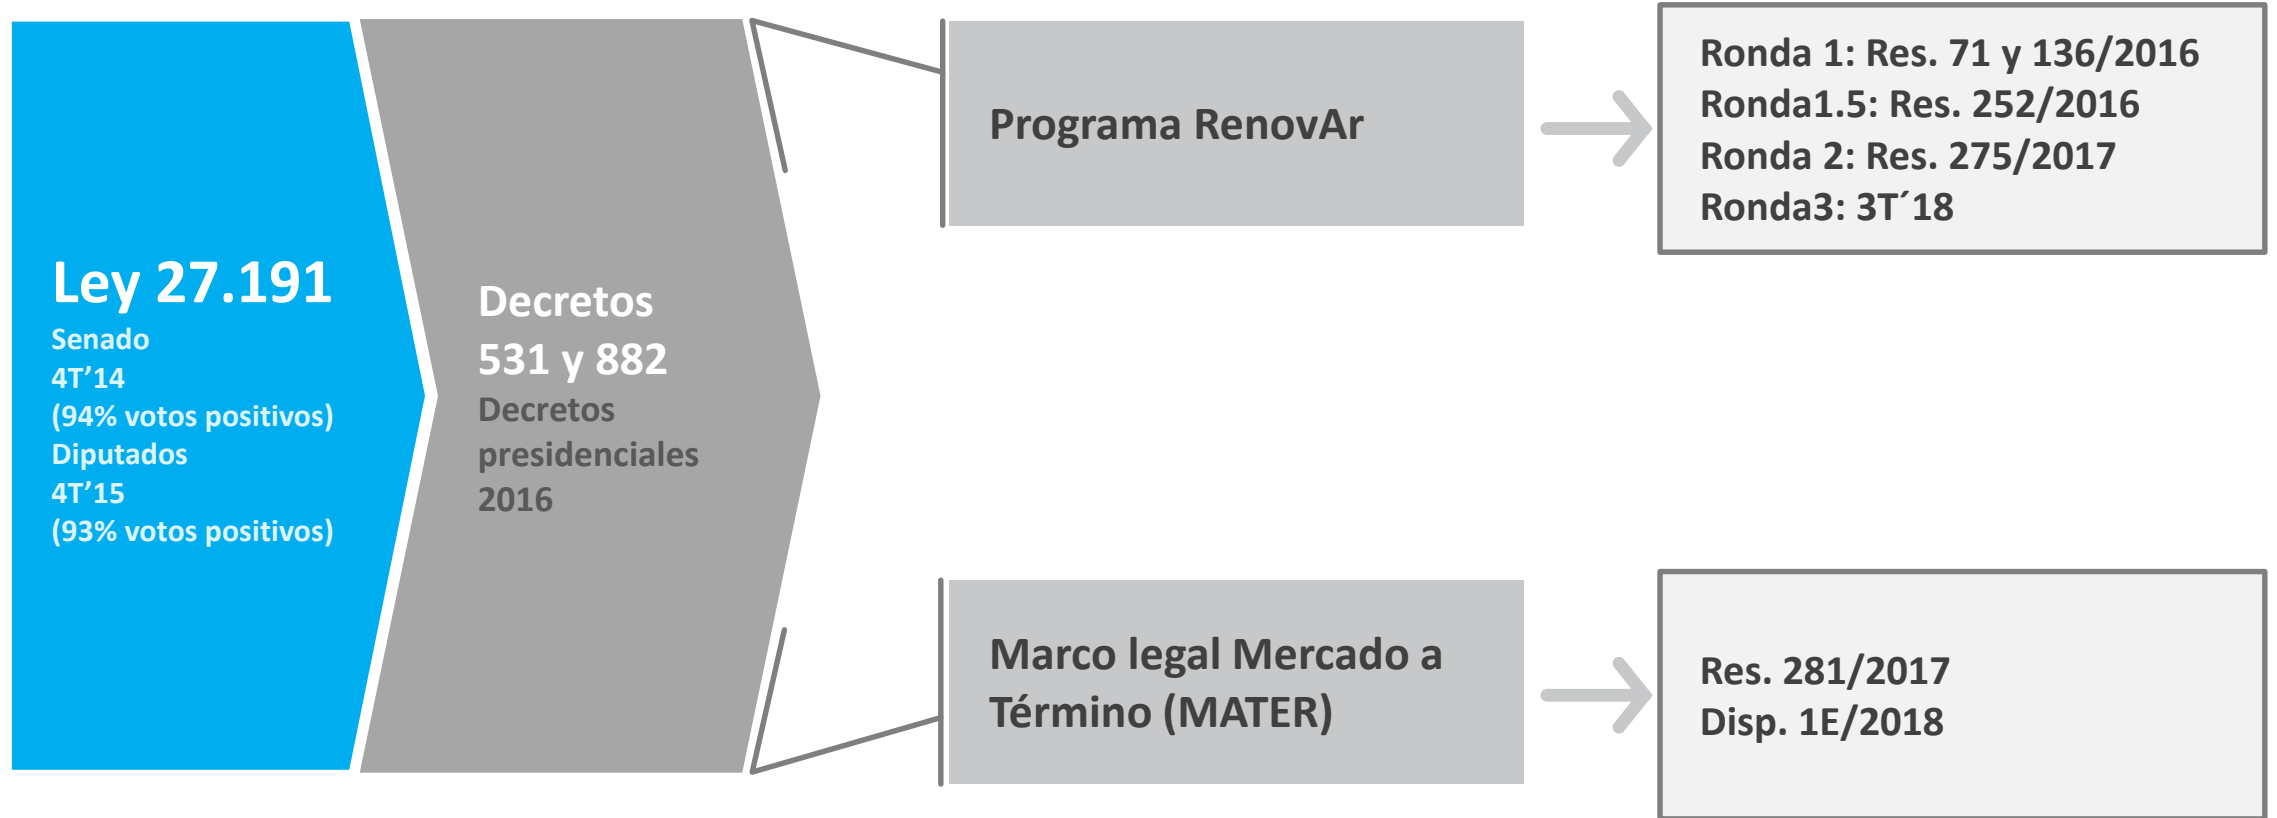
Ley 27.191
Senado
4T’14
(94% votos positivos)
Diputados
4T’15
(93% votos positivos)

Decretos
531 y 882
Decretos presidenciales 2016

Programa RenovAr

Ronda 1: Res. 71 y 136/2016
Ronda1.5: Res. 252/2016
Ronda 2: Res. 275/2017
Ronda3: 3T´18

Marco legal Mercado a Término (MATER)

Res. 281/2017
Disp. 1E/2018